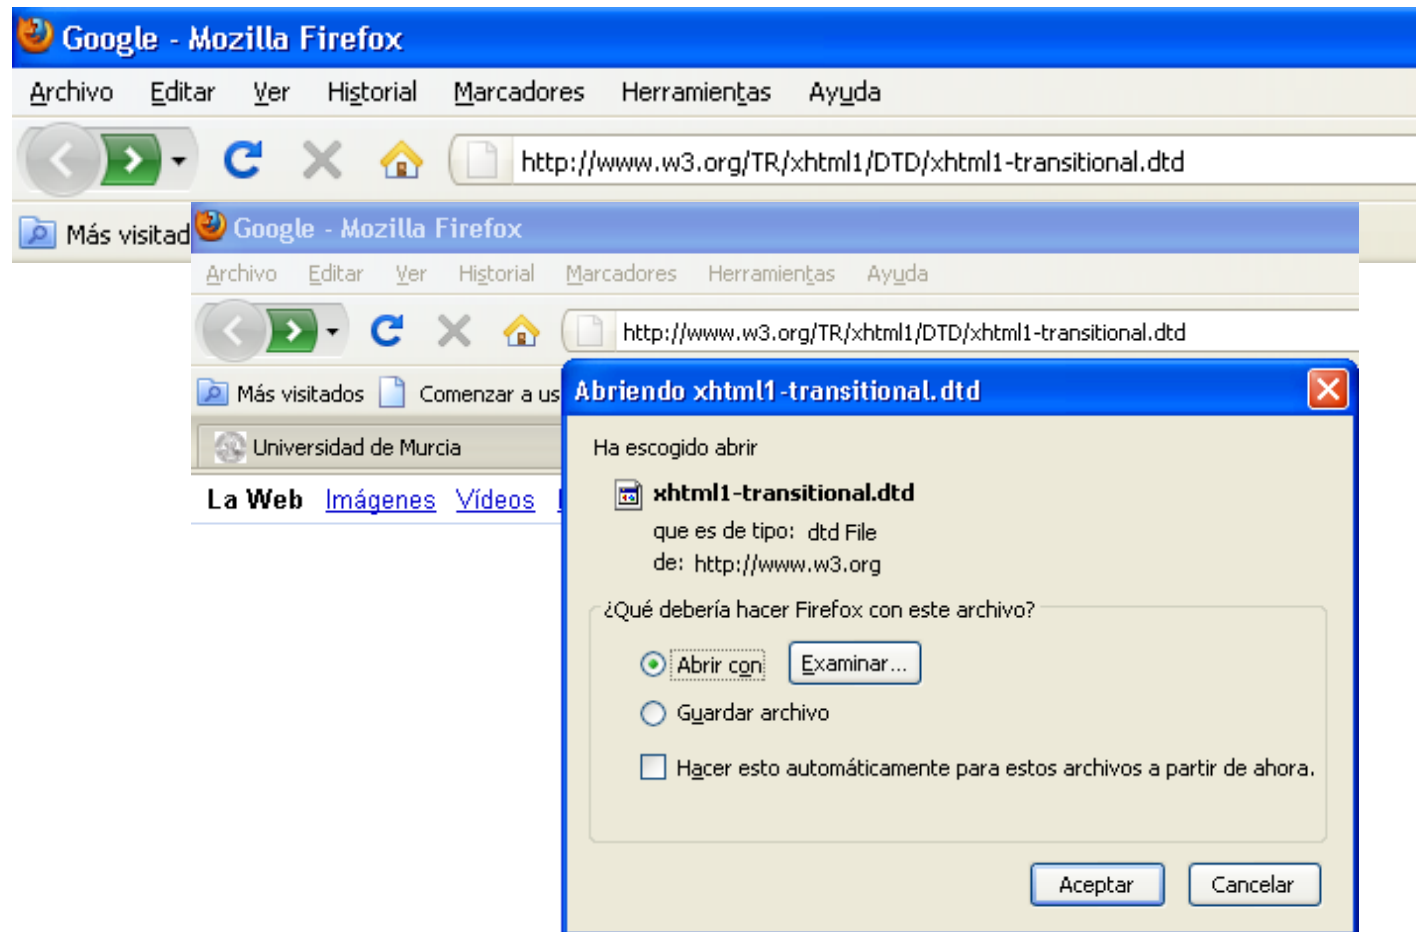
Google - Mozilla Firefox

Archivo Editar Ver Historial Marcadores Herramientas Ayuda

http://www.w3.org/TR/xhtml1/DTD/xhtml1-transitional.dtd

Más visitad

Google - Mozilla Firefox

Archivo Editar Ver Historial Marcadores Herramientas Ayuda

http://www.w3.org/TR/xhtml1/DTD/xhtml1-transitional.dtd

Más visitados Comenzar a us

Universidad de Murcia

La Web Imágenes Vídeos

Abriendo xhtml1-transitional.dtd

Ha escogido abrir

xhtml1-transitional.dtd

que es de tipo: dtd File

de: http://www.w3.org

¿Qué debería hacer Firefox con este archivo?

Abrir con Examinar...

Guardar archivo

Hacer esto automáticamente para estos archivos a partir de ahora.

Aceptar Cancelar